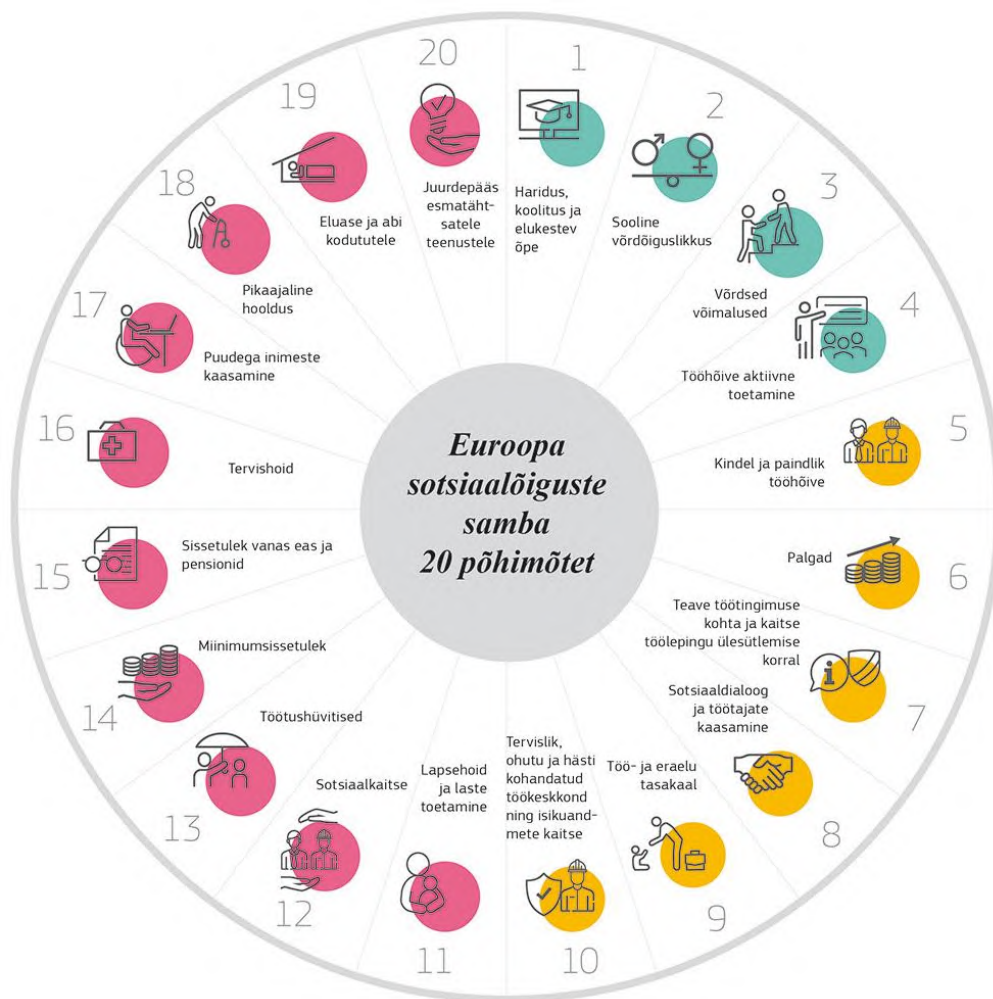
Euroopa sotsiaalõiguste samba 20 põhimõtet

1
Haridus, koolitus ja elukestev õpe

2
Sooline võrdõiguslikkus

3
Võrdsed võimalused

4
Tööhõive aktiivne toetamine

5
Kindel ja paindlik tööhõive

6
Palgad

7
Teave töötingimuse kohta ja kaitse töölepingu ülesütlemise korral

8
Sotsiaaldialoog ja töötajate kaasamine

9
Töö- ja eraelu tasakaal

10
Tervislik, ohutu ja hästi kohandatud töökeskkond ning isikuandmete kaitse

11
Lapsehoid ja laste toetamine

12
Sotsiaalkaitse

13
Töötushüvitised

14
Miinimumsissetulek

15
Sissetulek vanas eas ja pensionid

16
Tervishoid

17
Puudega inimeste kaasamine

18
Pikaajaline hooldus

19
Eluase ja abi kodututele

20
Juurdepääs esmatähtsatele teenustele